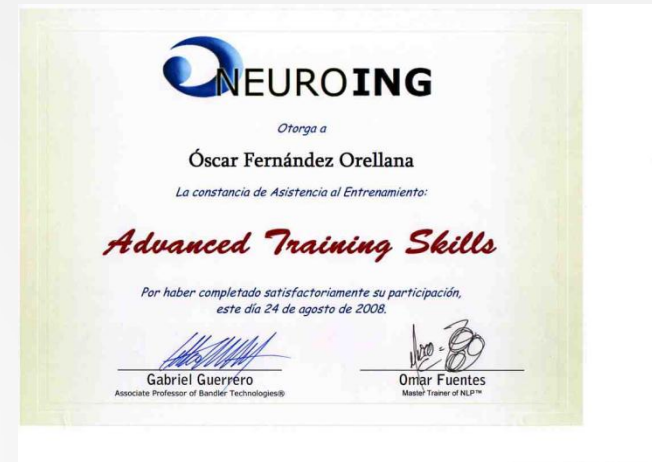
NEUROING

Otorga a

Óscar Fernández Orellana

La constancia de Asistencia al Entrenamiento:

Advanced Training Skills

Por haber completado satisfactoriamente su participación, este día 24 de agosto de 2008.

Gabriel Guerrero
Associate Professor of Bandler Technologies®

Omar Fuentes
Master Trainer of NLP™